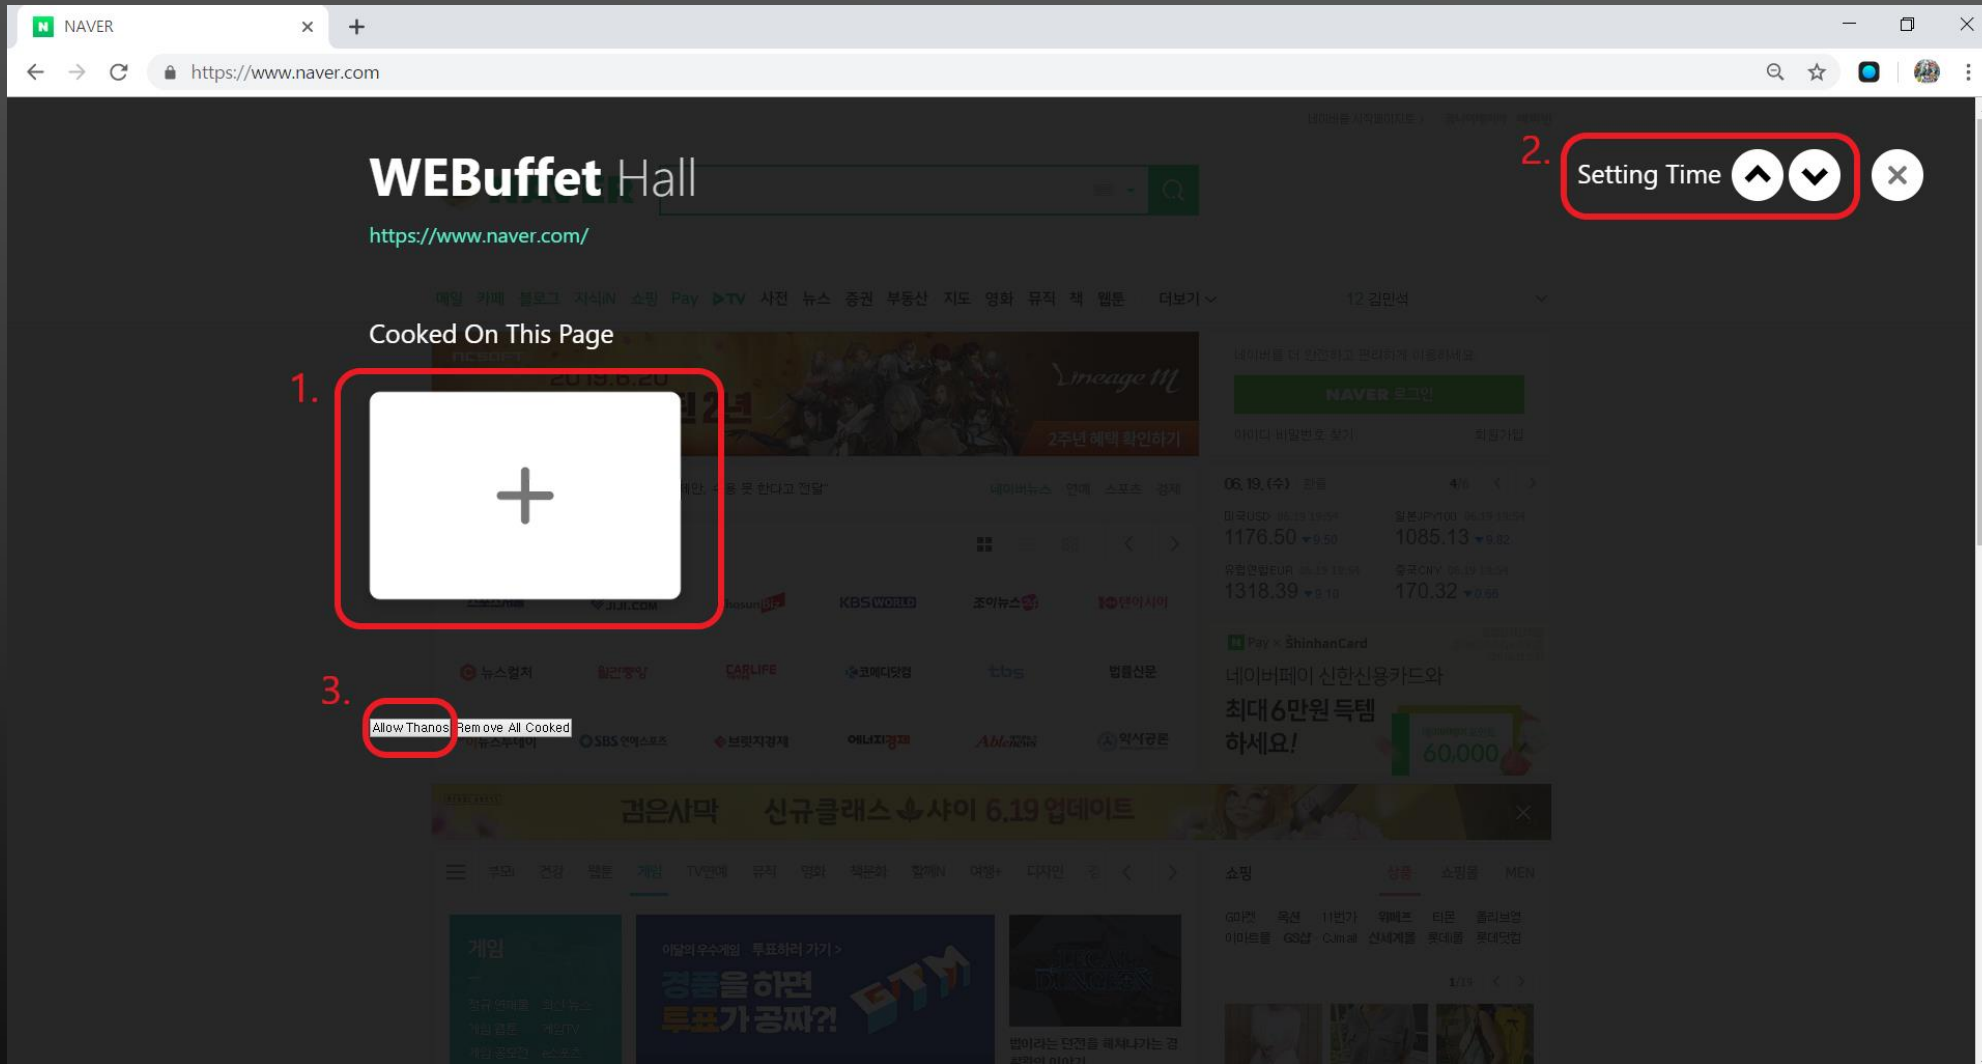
NAVER

https://www.naver.com

WEBuffet Hall

https://www.naver.com/

2. Setting Time

Cooked On This Page

1.

+

3.

Allow Thanos Remove All Cooked

메일 카페 블로그 지식iN 쇼핑 Pay ▷TV 사전 뉴스 증권 부동산 지도 영화 뮤직 책 웹툰 더보기

06.19.(수)

1176.50

1085.13

1318.39

170.32

네이버페이 신한신용카드와 최대 6만원 득템 하세요!

60,000

검은사막 신규클래스 샤이 6.19 업데이트